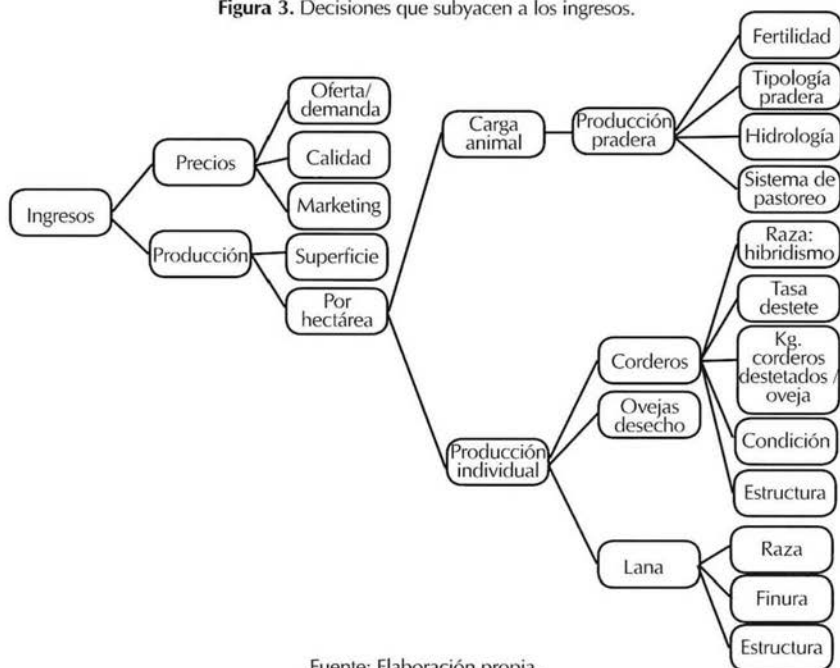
Figura 3. Decisiones que subyacen a los ingresos.

Ingresos

Precios

Oferta/ demanda

Calidad

Marketing

Producción

Superficie

Por hectárea

Carga animal

Producción pradera

Fertilidad

Tipología pradera

Hidrología

Sistema de pastoreo

Producción individual

Corderos

Raza: hibridismo

Tasa destete

Kg. corderos destetados / oveja

Condición

Estructura

Ovejas desecho

Lana

Raza

Finura

Estructura

Fuente: Elaboración propia.